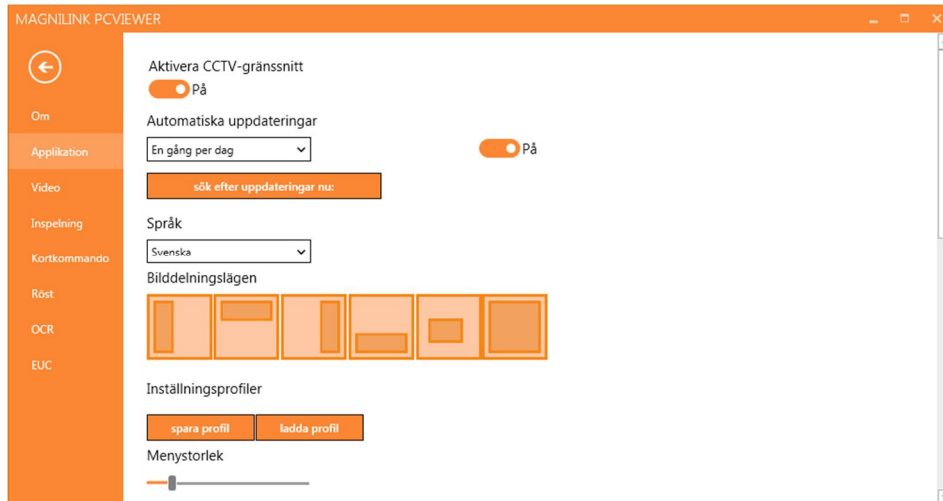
MAGNILINK PCVIEWER

Om
Applikation
Video
Inspelning
Kortkommando
Röst
OCR
EUC

Aktivera CCTV-gränssnitt
På

Automatiska uppdateringar
En gång per dag
På
sök efter uppdateringar nu:

Språk
Svenska

Bilddelningslägen

Inställningsprofiler
spara profil
ladda profil

Menystorlek